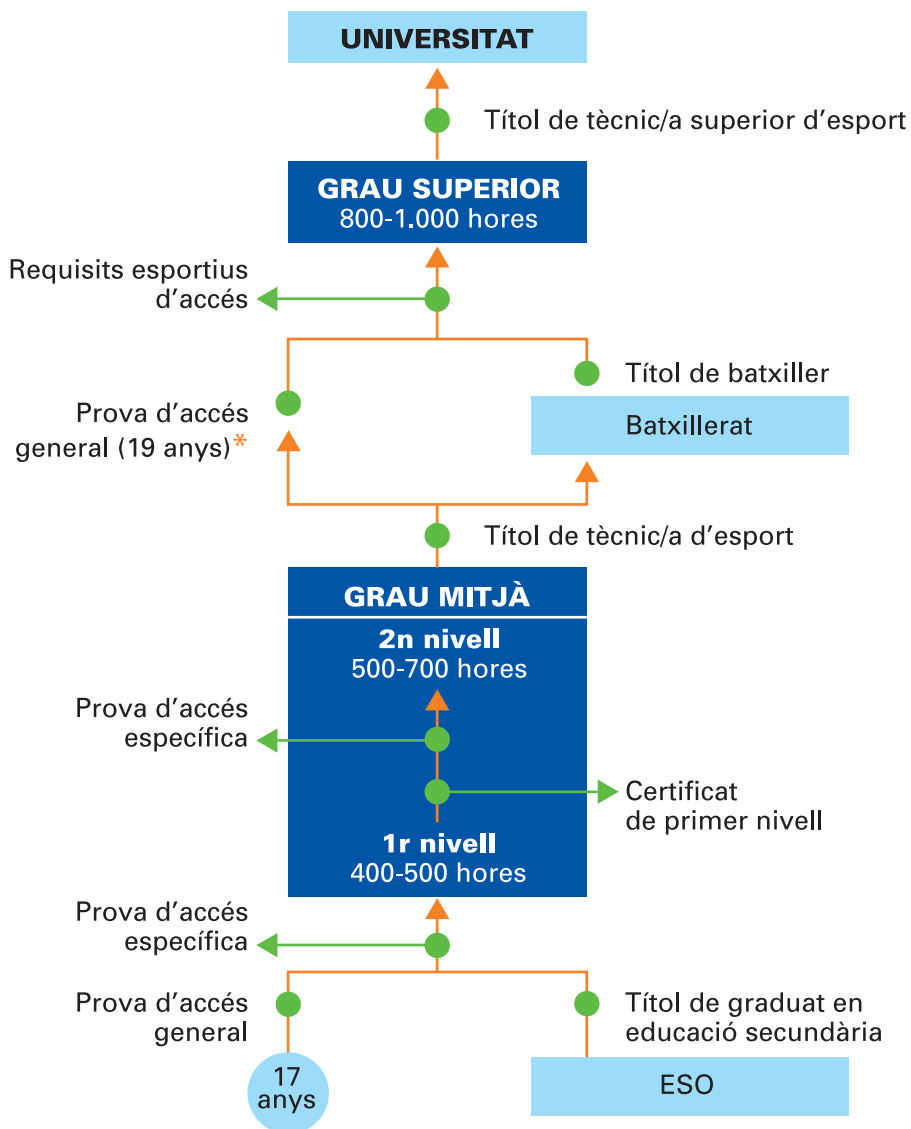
UNIVERSITAT

Títol de tècnic/a superior d'esport

GRAU SUPERIOR
800-1.000 hores

Requisits esportius d'accés

Títol de batxiller

Prova d'accés general (19 anys)*

Batxillerat

Títol de tècnic/a d'esport

GRAU MITJÀ

2n nivell
500-700 hores

Prova d'accés específica

Certificat de primer nivell

1r nivell
400-500 hores

Prova d'accés específica

Prova d'accés general

Títol de graduat en educació secundària

17 anys

ESO